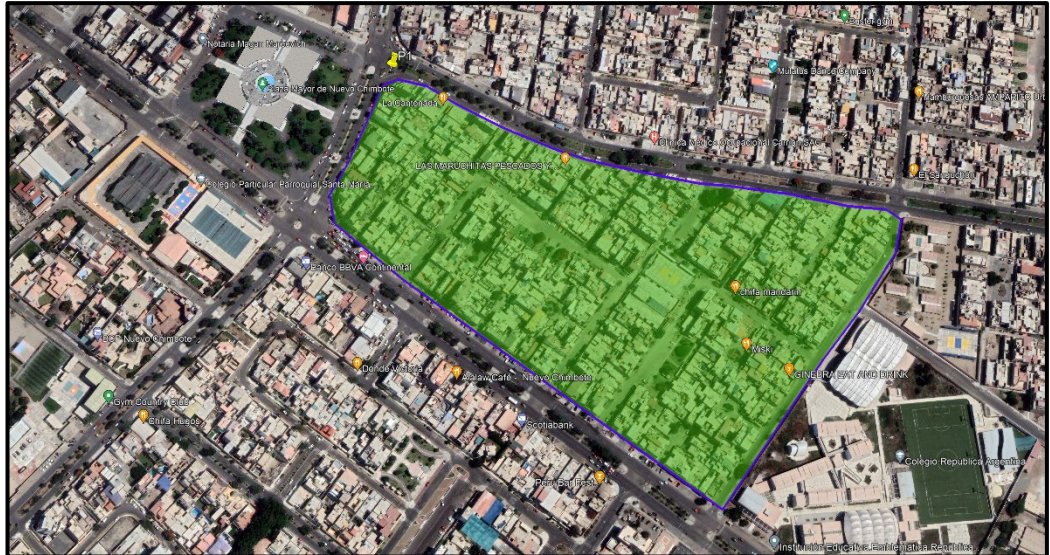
Notaría Magan Napravnik
Plaza Mayor de Nuevo Chimbote
P1
La Canchada
LAS MARUCHITAS PESCADOS Y...
Colegio Particular Parroquial Santa María
Banco BBVA Continental
chifa mandarin
Misk
GINEBRA EAT AND DRINK
BCP Nuevo Chimbote
Donde Vayela
Alicaw Café - Nuevo Chimbote
Scotiabank
Gym Country Club
Chifa Huson
Peru Bar Fest
Colegio República Argentina
Institución Educativa Emblemática República
Mulatos Bakery Company
El Sabadabú
Clínica Médico Nacional Camiliaz SAC
Calderón
Mamá Rosa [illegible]